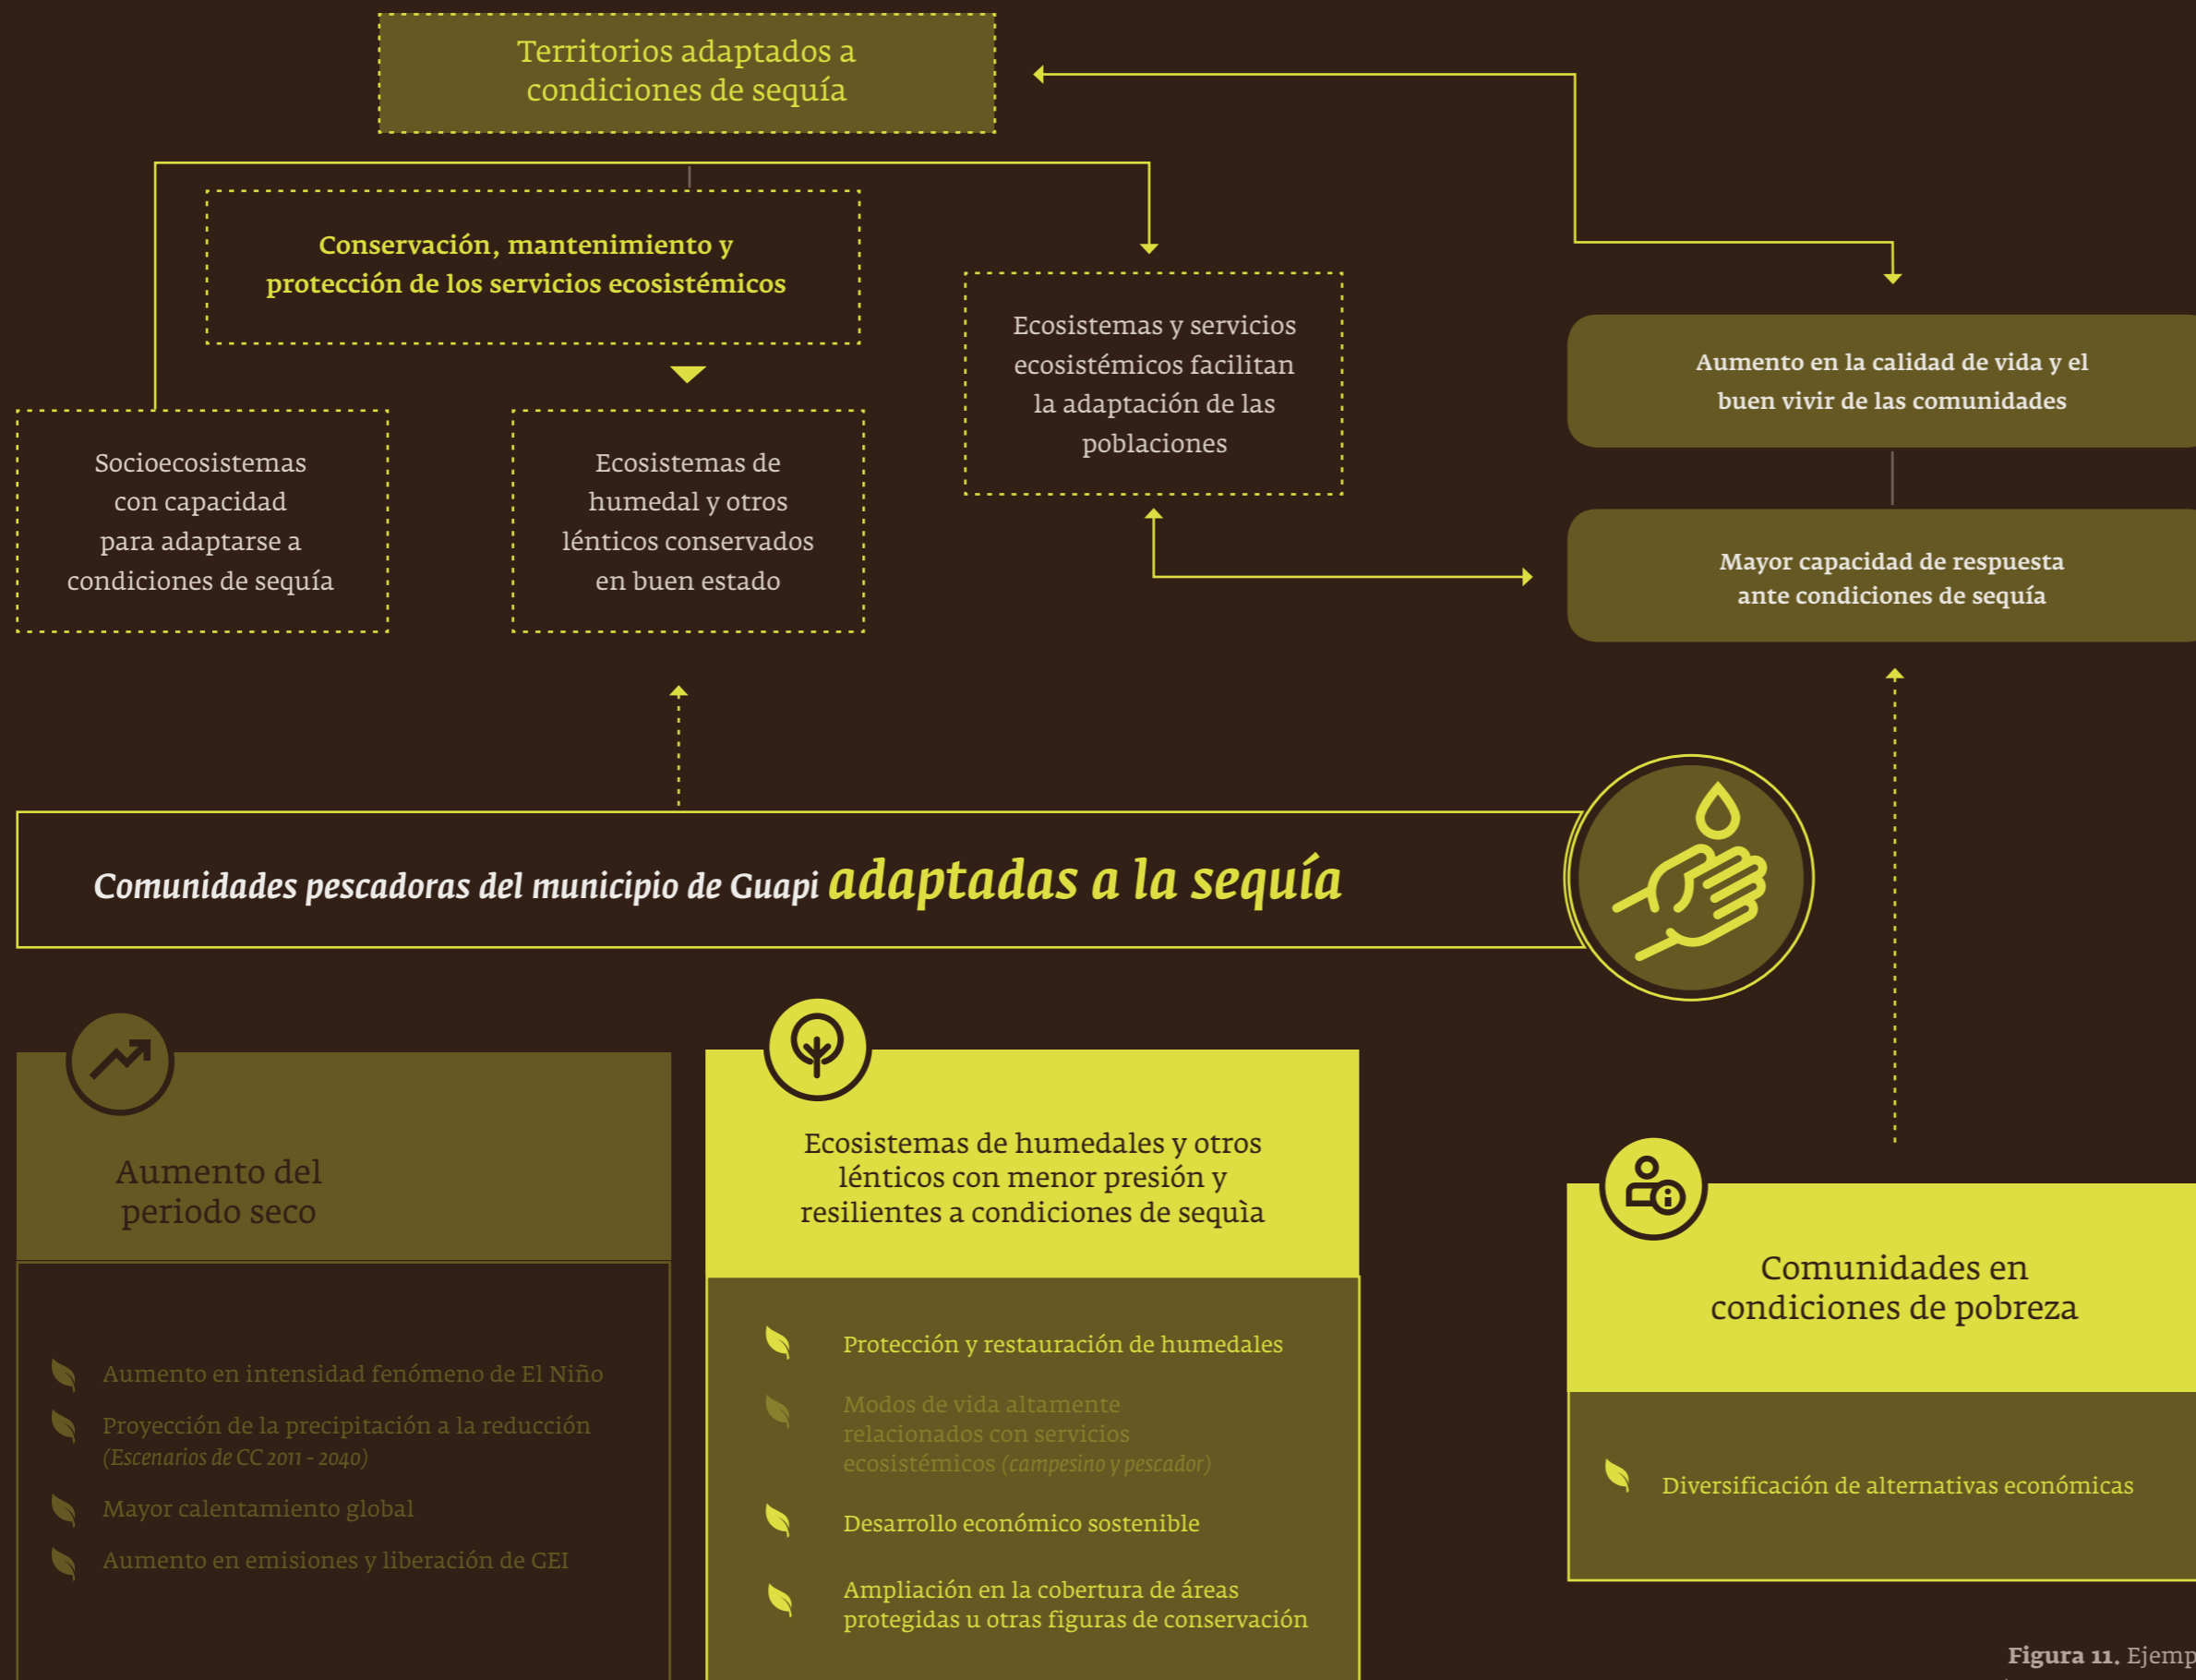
Territorios adaptados a condiciones de sequía

Conservación, mantenimiento y protección de los servicios ecosistémicos

Ecosistemas y servicios ecosistémicos facilitan la adaptación de las poblaciones

Aumento en la calidad de vida y el buen vivir de las comunidades

Socioecosistemas con capacidad para adaptarse a condiciones de sequía

Ecosistemas de humedal y otros lénticos conservados en buen estado

Mayor capacidad de respuesta ante condiciones de sequía

Comunidades pescadoras del municipio de Guapi adaptadas a la sequía

Aumento del periodo seco

Aumento en intensidad fenómeno de El Niño

Proyección de la precipitación a la reducción (Escenarios de CC 2011 - 2040)

Mayor calentamiento global

Aumento en emisiones y liberación de GEI

Ecosistemas de humedales y otros lénticos con menor presión y resilientes a condiciones de sequìa

Protección y restauración de humedales

Modos de vida altamente relacionados con servicios ecosistémicos (campesino y pescador)

Desarrollo económico sostenible

Ampliación en la cobertura de áreas protegidas u otras figuras de conservación

Comunidades en condiciones de pobreza

Diversificación de alternativas económicas

Figura 11. Ejemp